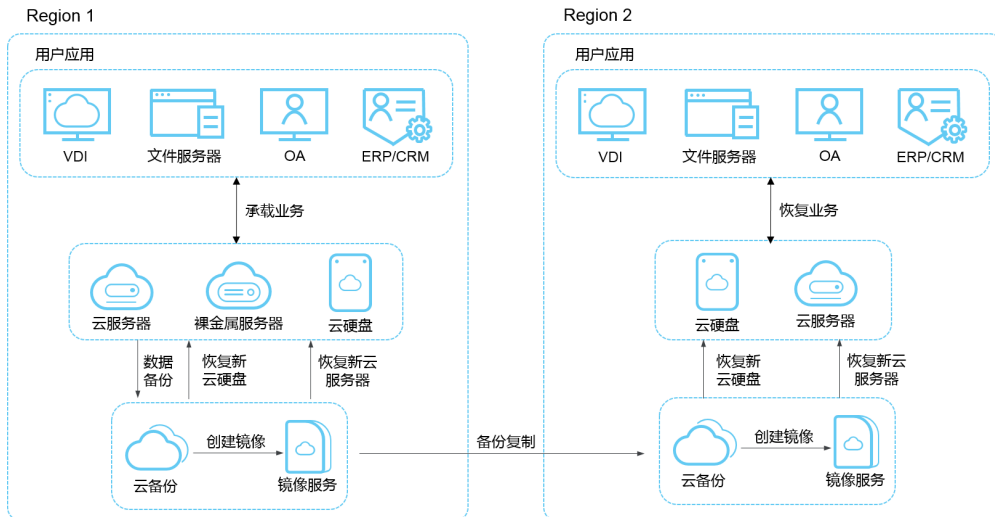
Region 1

用户应用

VDI
文件服务器
OA
ERP/CRM

承载业务

云服务器
裸金属服务器
云硬盘

数据备份
恢复新云硬盘
恢复新云服务器

云备份
创建镜像
镜像服务

备份复制

Region 2

用户应用

VDI
文件服务器
OA
ERP/CRM

恢复业务

云硬盘
云服务器

恢复新云硬盘
恢复新云服务器

云备份
创建镜像
镜像服务